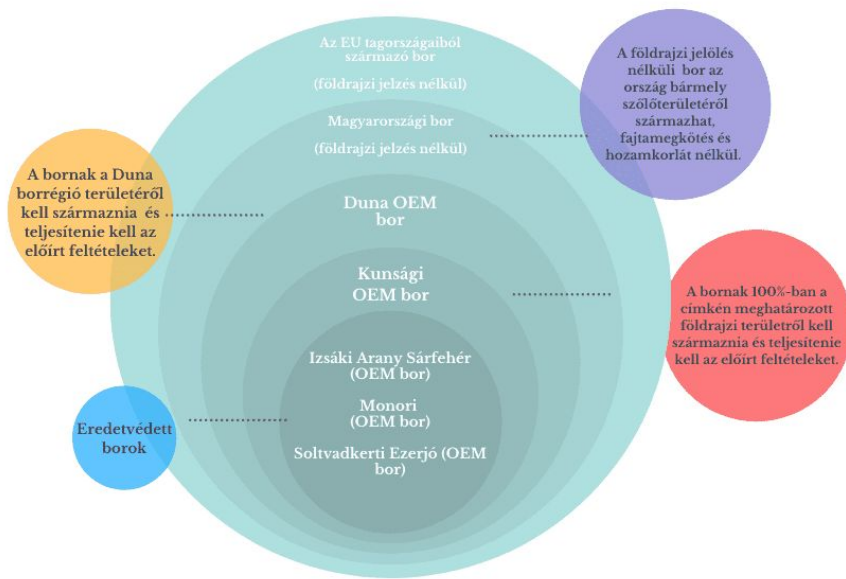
Az EU tagországaiból származó bor

(földrajzi jelzés nélkül)

Magyarországi bor

(földrajzi jelzés nélkül)

Duna OEM bor

Kunsági OEM bor

Izsáki Arany Sárfehér (OEM bor)

Monori (OEM bor)

Soltvadkerti Ezerjó (OEM bor)

A földrajzi jelölés nélküli bor az ország bármely szőlőterületéről származhat, fajtamegkötés és hozamkorlát nélkül.

A bornak a Duna borrégió területéről kell származnia és teljesítenie kell az előírt feltételeket.

A bornak 100%-ban a címkén meghatározott földrajzi területről kell származnia és teljesítenie kell az előírt feltételeket.

Eredetvédett borok